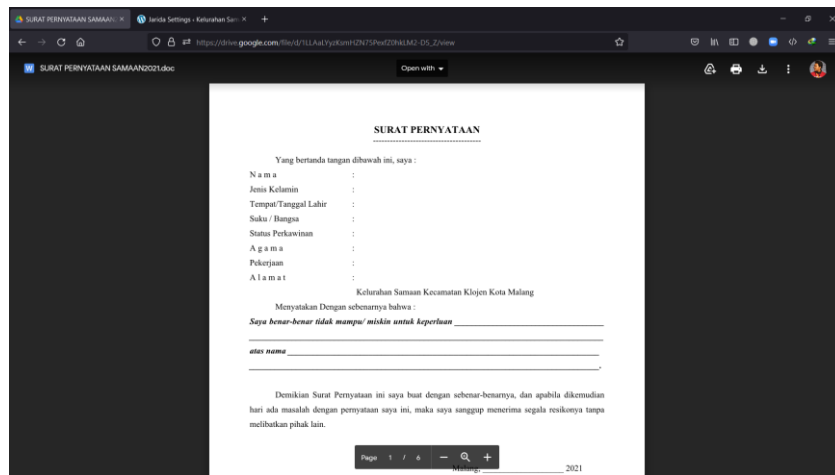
SURAT PERNYATAAN SAMAAN ×
Jarida Settings › Kelurahan Sam ×
+
https://drive.google.com/file/d/1LLAaLYyzKsmHZN7SPexf20hkLM2-D5_Z/view
SURAT PERNYATAAN SAMAAN2021.doc
Open with

SURAT PERNYATAAN

Yang bertanda tangan dibawah ini, saya :
Nama :
Jenis Kelamin :
Tempat/Tanggal Lahir :
Suku / Bangsa :
Status Perkawinan :
Agama :
Pekerjaan :
Alamat :
Kelurahan Samaan Kecamatan Klojen Kota Malang

Menyatakan Dengan sebenarnya bahwa :
*Saya benar-benar tidak mampu/ miskin untuk keperluan* ____________________
____________________
*atas nama* ____________________
____________________.

Demikian Surat Pernyataan ini saya buat dengan sebenar-benarnya, dan apabila dikemudian hari ada masalah dengan pernyataan saya ini, maka saya sanggup menerima segala resikonya tanpa melibatkan pihak lain.

Page 1 / 6

Malang, __________ 2021